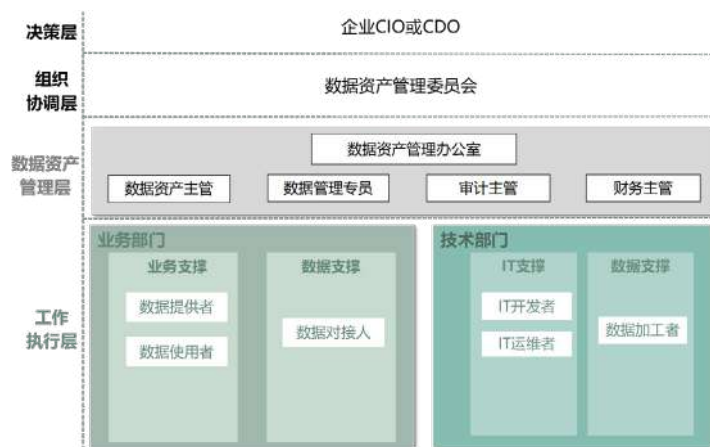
决策层

企业CIO或CDO

组织协调层

数据资产管理委员会

数据资产管理层

数据资产管理办公室

数据资产主管

数据管理专员

审计主管

财务主管

工作执行层

业务部门

业务支撑

数据提供者

数据使用者

数据支撑

数据对接人

技术部门

IT支撑

IT开发者

IT运维者

数据支撑

数据加工者